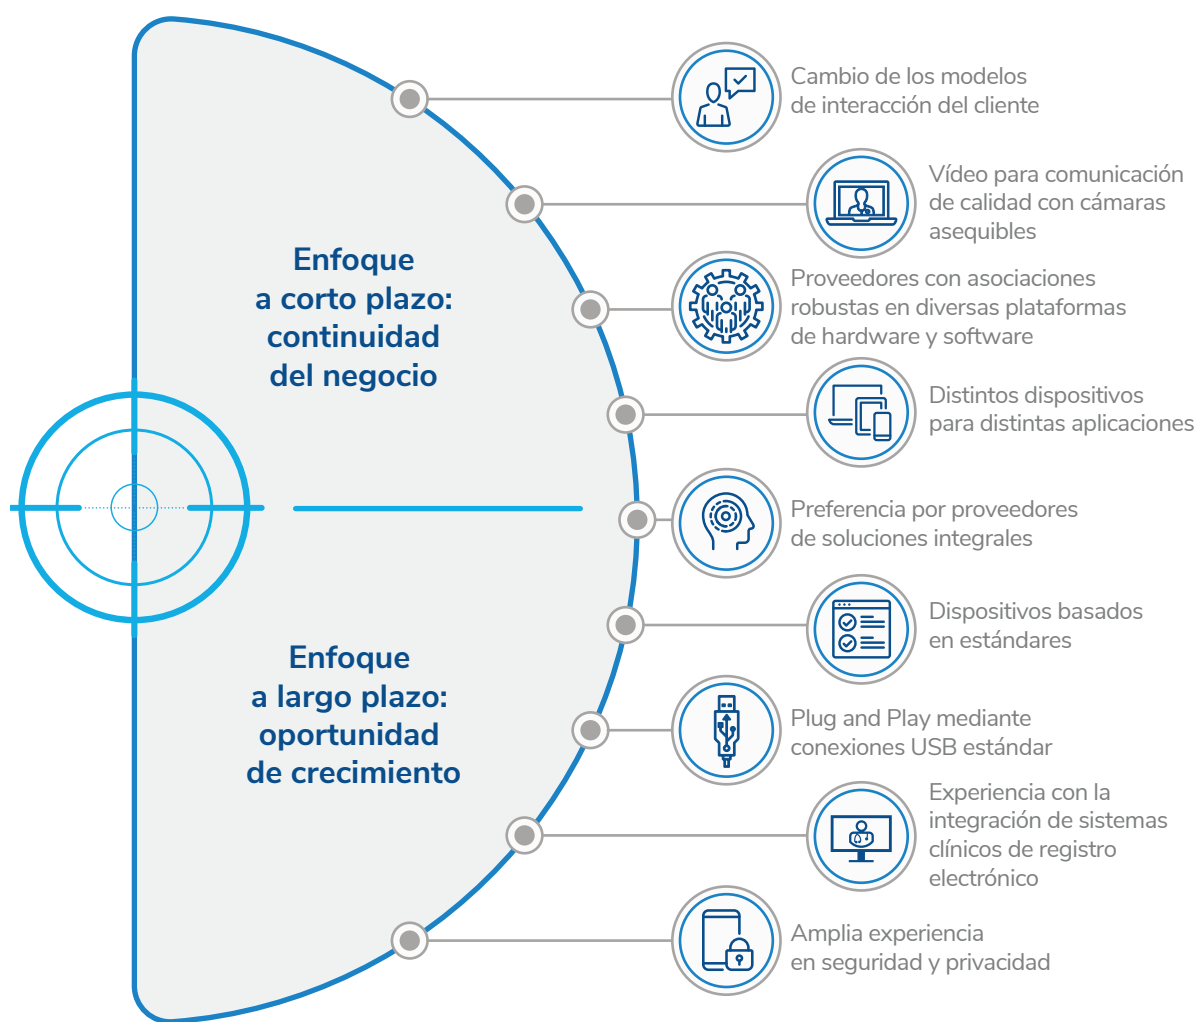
Enfoque a corto plazo: continuidad del negocio

Enfoque a largo plazo: oportunidad de crecimiento

Cambio de los modelos de interacción del cliente

Vídeo para comunicación de calidad con cámaras asequibles

Proveedores con asociaciones robustas en diversas plataformas de hardware y software

Distintos dispositivos para distintas aplicaciones

Preferencia por proveedores de soluciones integrales

Dispositivos basados en estándares

Plug and Play mediante conexiones USB estándar

Experiencia con la integración de sistemas clínicos de registro electrónico

Amplia experiencia en seguridad y privacidad